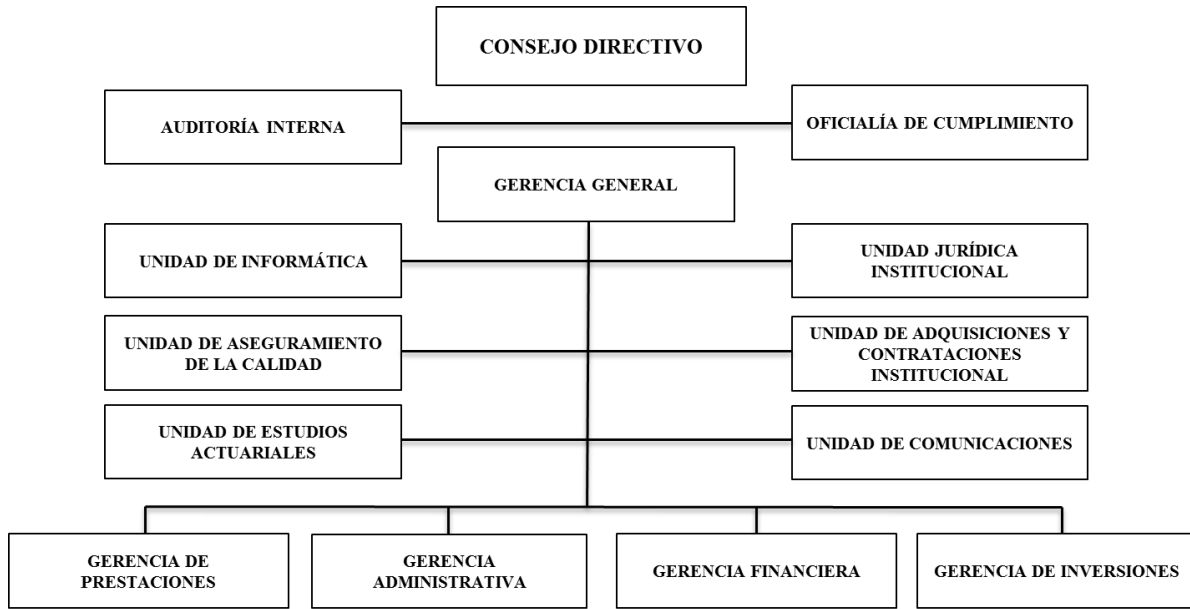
CONSEJO DIRECTIVO

AUDITORÍA INTERNA

OFICIALÍA DE CUMPLIMIENTO

GERENCIA GENERAL

UNIDAD DE INFORMÁTICA

UNIDAD JURÍDICA INSTITUCIONAL

UNIDAD DE ASEGURAMIENTO DE LA CALIDAD

UNIDAD DE ADQUISICIONES Y CONTRATACIONES INSTITUCIONAL

UNIDAD DE ESTUDIOS ACTUARIALES

UNIDAD DE COMUNICACIONES

GERENCIA DE PRESTACIONES

GERENCIA ADMINISTRATIVA

GERENCIA FINANCIERA

GERENCIA DE INVERSIONES